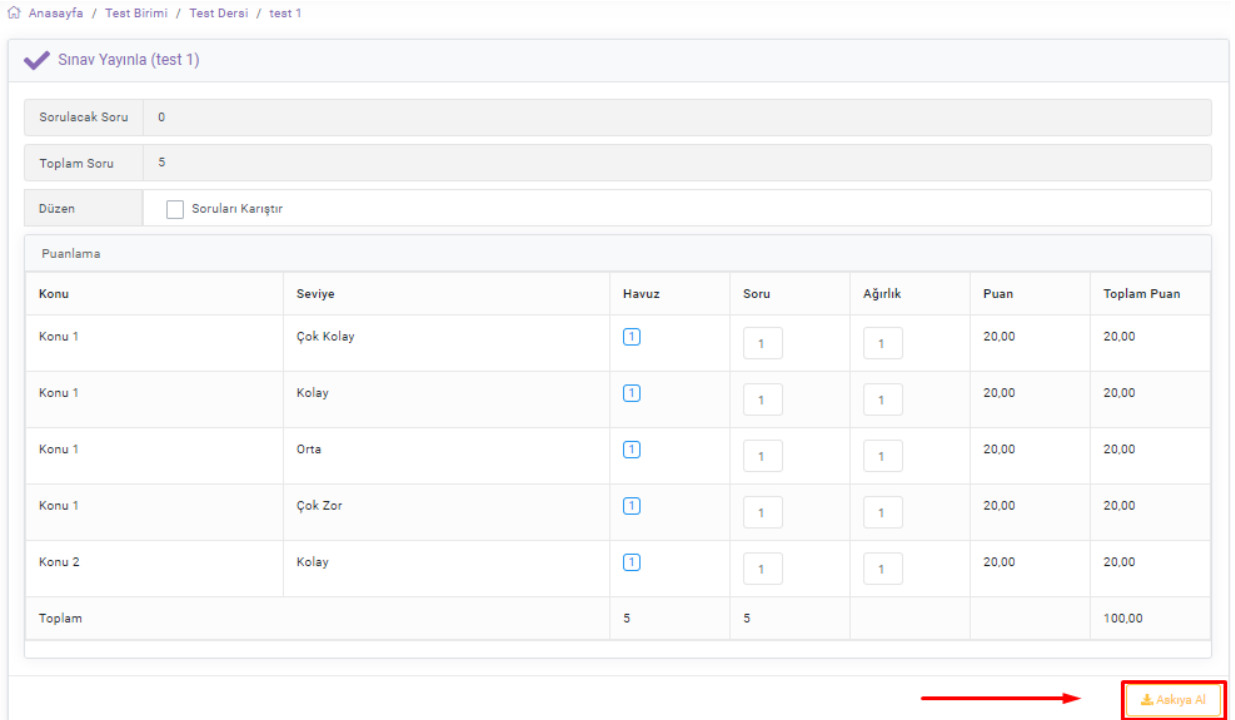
Anasayfa / Test Birimi / Test Dersi / test 1

Sınav Yayınla (test 1)

Sorulacak Soru 0

Toplam Soru 5

Düzen Soruları Karıştır

Puanlama

| Konu | Seviye | Havuz | Soru | Ağırlık | Puan | Toplam Puan |
|---|---|---|---|---|---|---|
| Konu 1 | Çok Kolay | 1 | 1 | 1 | 20,00 | 20,00 |
| Konu 1 | Kolay | 1 | 1 | 1 | 20,00 | 20,00 |
| Konu 1 | Orta | 1 | 1 | 1 | 20,00 | 20,00 |
| Konu 1 | Çok Zor | 1 | 1 | 1 | 20,00 | 20,00 |
| Konu 2 | Kolay | 1 | 1 | 1 | 20,00 | 20,00 |
| Toplam | | 5 | 5 | | | 100,00 |

Askıya Al